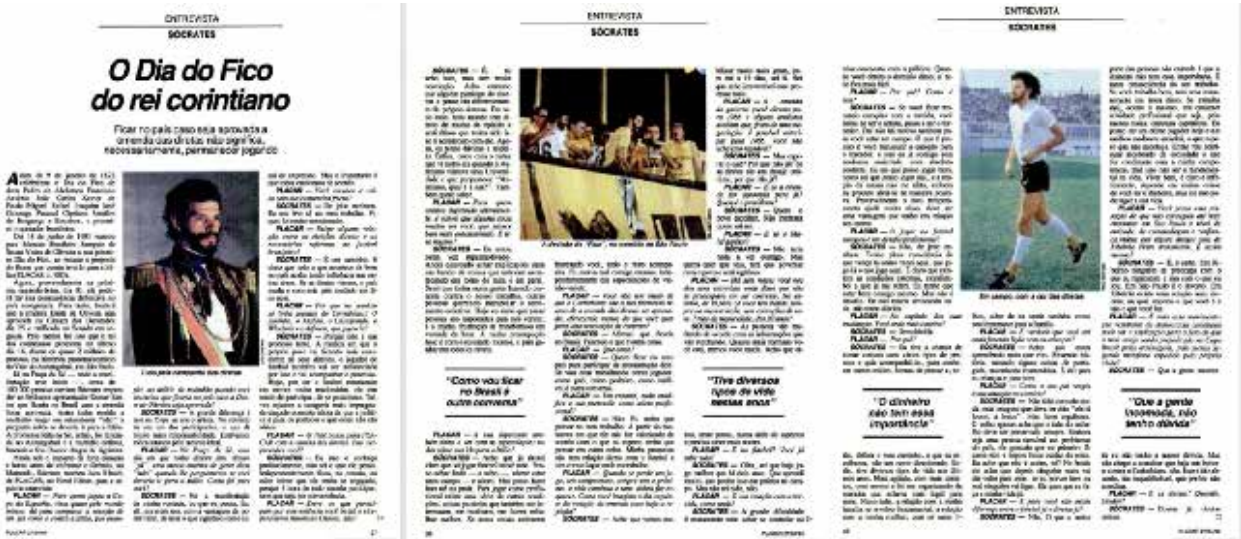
ENTREVISTA
SÓCRATES

O Dia do Fico do rei corintiano

Ficar no país caso seja aprovada a emenda das diretas não significa, necessariamente, permanecer jogando

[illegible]

Com jeito corintiano dos tempos

ENTREVISTA
SÓCRATES

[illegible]

A torcida do 'Fico': no comício de São Paulo

"Como vou ficar no Brasil é outro comercial"

"Tive diversos tipos de vida nestes anos"

ENTREVISTA
SÓCRATES

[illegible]

Em campo, com a cor das diretas

"O dinheiro não tem essa importância"

"Que a gente encontra, não tenho dúvida"

27

28

PLACAR